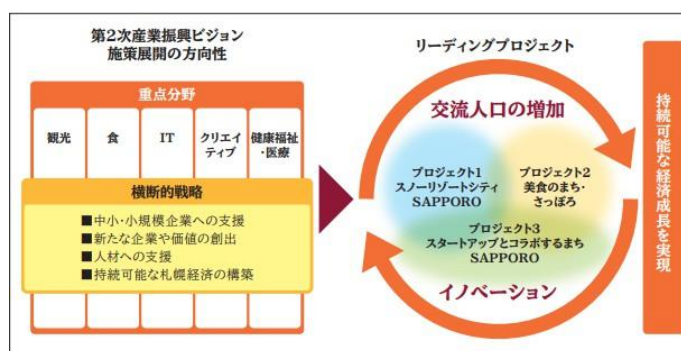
第2次産業振興ビジョン
施策展開の方向性

重点分野

| 観光 | 食 | IT | クリエイティブ | 健康福祉・医療 |
|---|---|---|---|---|

横断的戦略

■中小・小規模企業への支援
■新たな企業や価値の創出
■人材への支援
■持続可能な札幌経済の構築

リーディングプロジェクト

交流人口の増加

プロジェクト1
スノーリゾートシティ
SAPPORO

プロジェクト2
美食のまち・
さっぽろ

プロジェクト3
スタートアップとコラボするまち
SAPPORO

イノベーション

持続可能な経済成長を実現